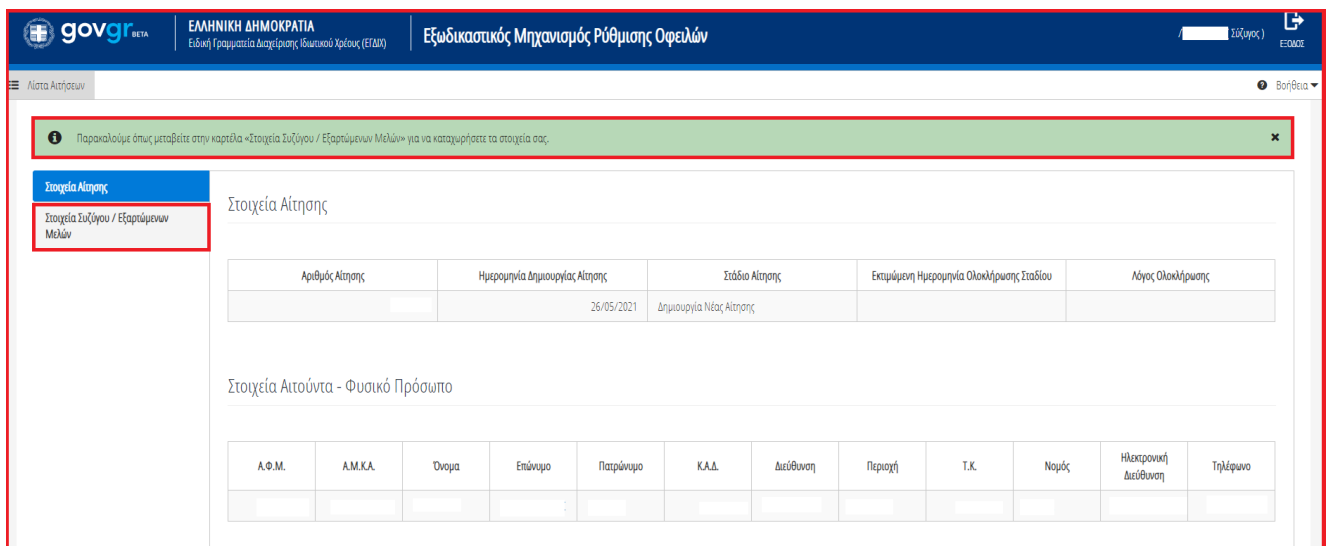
govgr BETA

ΕΛΛΗΝΙΚΗ ΔΗΜΟΚΡΑΤΙΑ
Ειδική Γραμματεία Διαχείρισης Ιδιωτικού Χρέους (ΕΓΔΙΧ)

Εξωδικαστικός Μηχανισμός Ρύθμισης Οφειλών

/ Σύζυγος )

ΕΞΟΔΟΣ

Λίστα Αιτήσεων

Βοήθεια

Παρακαλούμε όπως μεταβείτε στην καρτέλα «Στοιχεία Συζύγου / Εξαρτώμενων Μελών» για να καταχωρήσετε τα στοιχεία σας.

×

Στοιχεία Αίτησης

Στοιχεία Συζύγου / Εξαρτώμενων Μελών

Στοιχεία Αίτησης

| Αριθμός Αίτησης | Ημερομηνία Δημιουργίας Αίτησης | Στάδιο Αίτησης | Εκτιμώμενη Ημερομηνία Ολοκλήρωσης Σταδίου | Λόγος Ολοκλήρωσης |
|---|---|---|---|---|
| | 26/05/2021 | Δημιουργία Νέας Αίτησης | | |

Στοιχεία Αιτούντα - Φυσικό Πρόσωπο

| Α.Φ.Μ. | Α.Μ.Κ.Α. | Όνομα | Επώνυμο | Πατρώνυμο | Κ.Α.Δ. | Διεύθυνση | Περιοχή | Τ.Κ. | Νομός | Ηλεκτρονική Διεύθυνση | Τηλέφωνο |
|---|---|---|---|---|---|---|---|---|---|---|---|
| | | | | | | | | | | | |